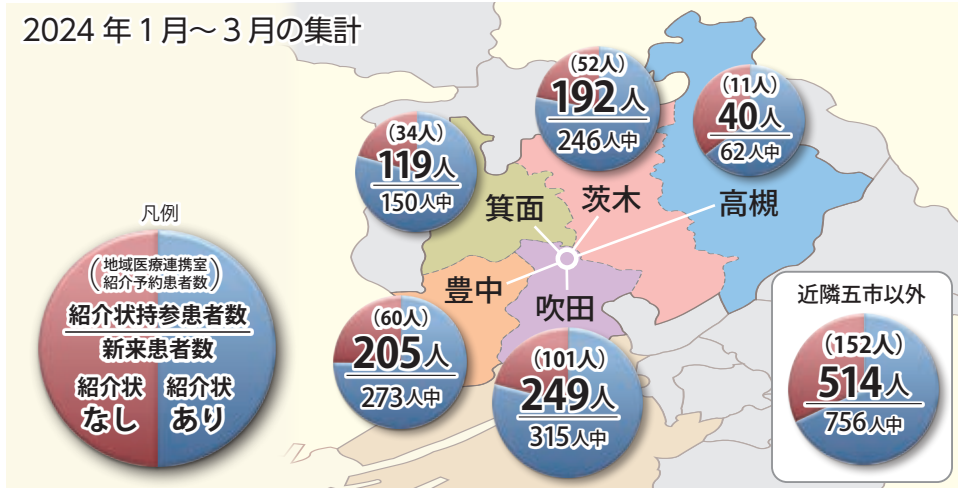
2024 年 1 月〜 3 月の集計

(52人)
192人
246人中

(11人)
40人
62人中

(34人)
119人
150人中

箕面
茨木
高槻

凡例
(地域医療連携室 紹介予約患者数)
紹介状持参患者数
新来患者数
紹介状なし
紹介状あり

豊中
吹田

近隣五市以外

(60人)
205人
273人中

(101人)
249人
315人中

(152人)
514人
756人中